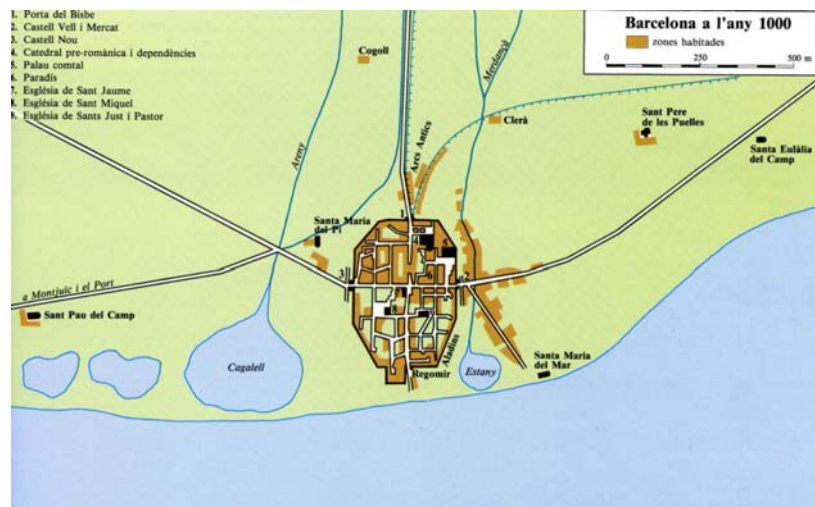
1. Porta del Bisbe
2. Castell Vell i Mercat
3. Castell Nou
4. Catedral pre-romànica i dependències
5. Palau comtal
6. Paradís
7. Església de Sant Jaume
8. Església de Sant Miquel
9. Església de Sants Just i Pastor

Barcelona a l'any 1000
zones habitades
0 250 500 m

Cogoll
Merdançà
Arcs Antics
Areny
Clerà
Sant Pere de les Puelles
Santa Eulàlia del Camp
Santa Maria del Pi
a Montjuïc i el Port
Sant Pau del Camp
Cagalell
Regomir
Malla
Estany
Santa Maria del Mar
1
2
3